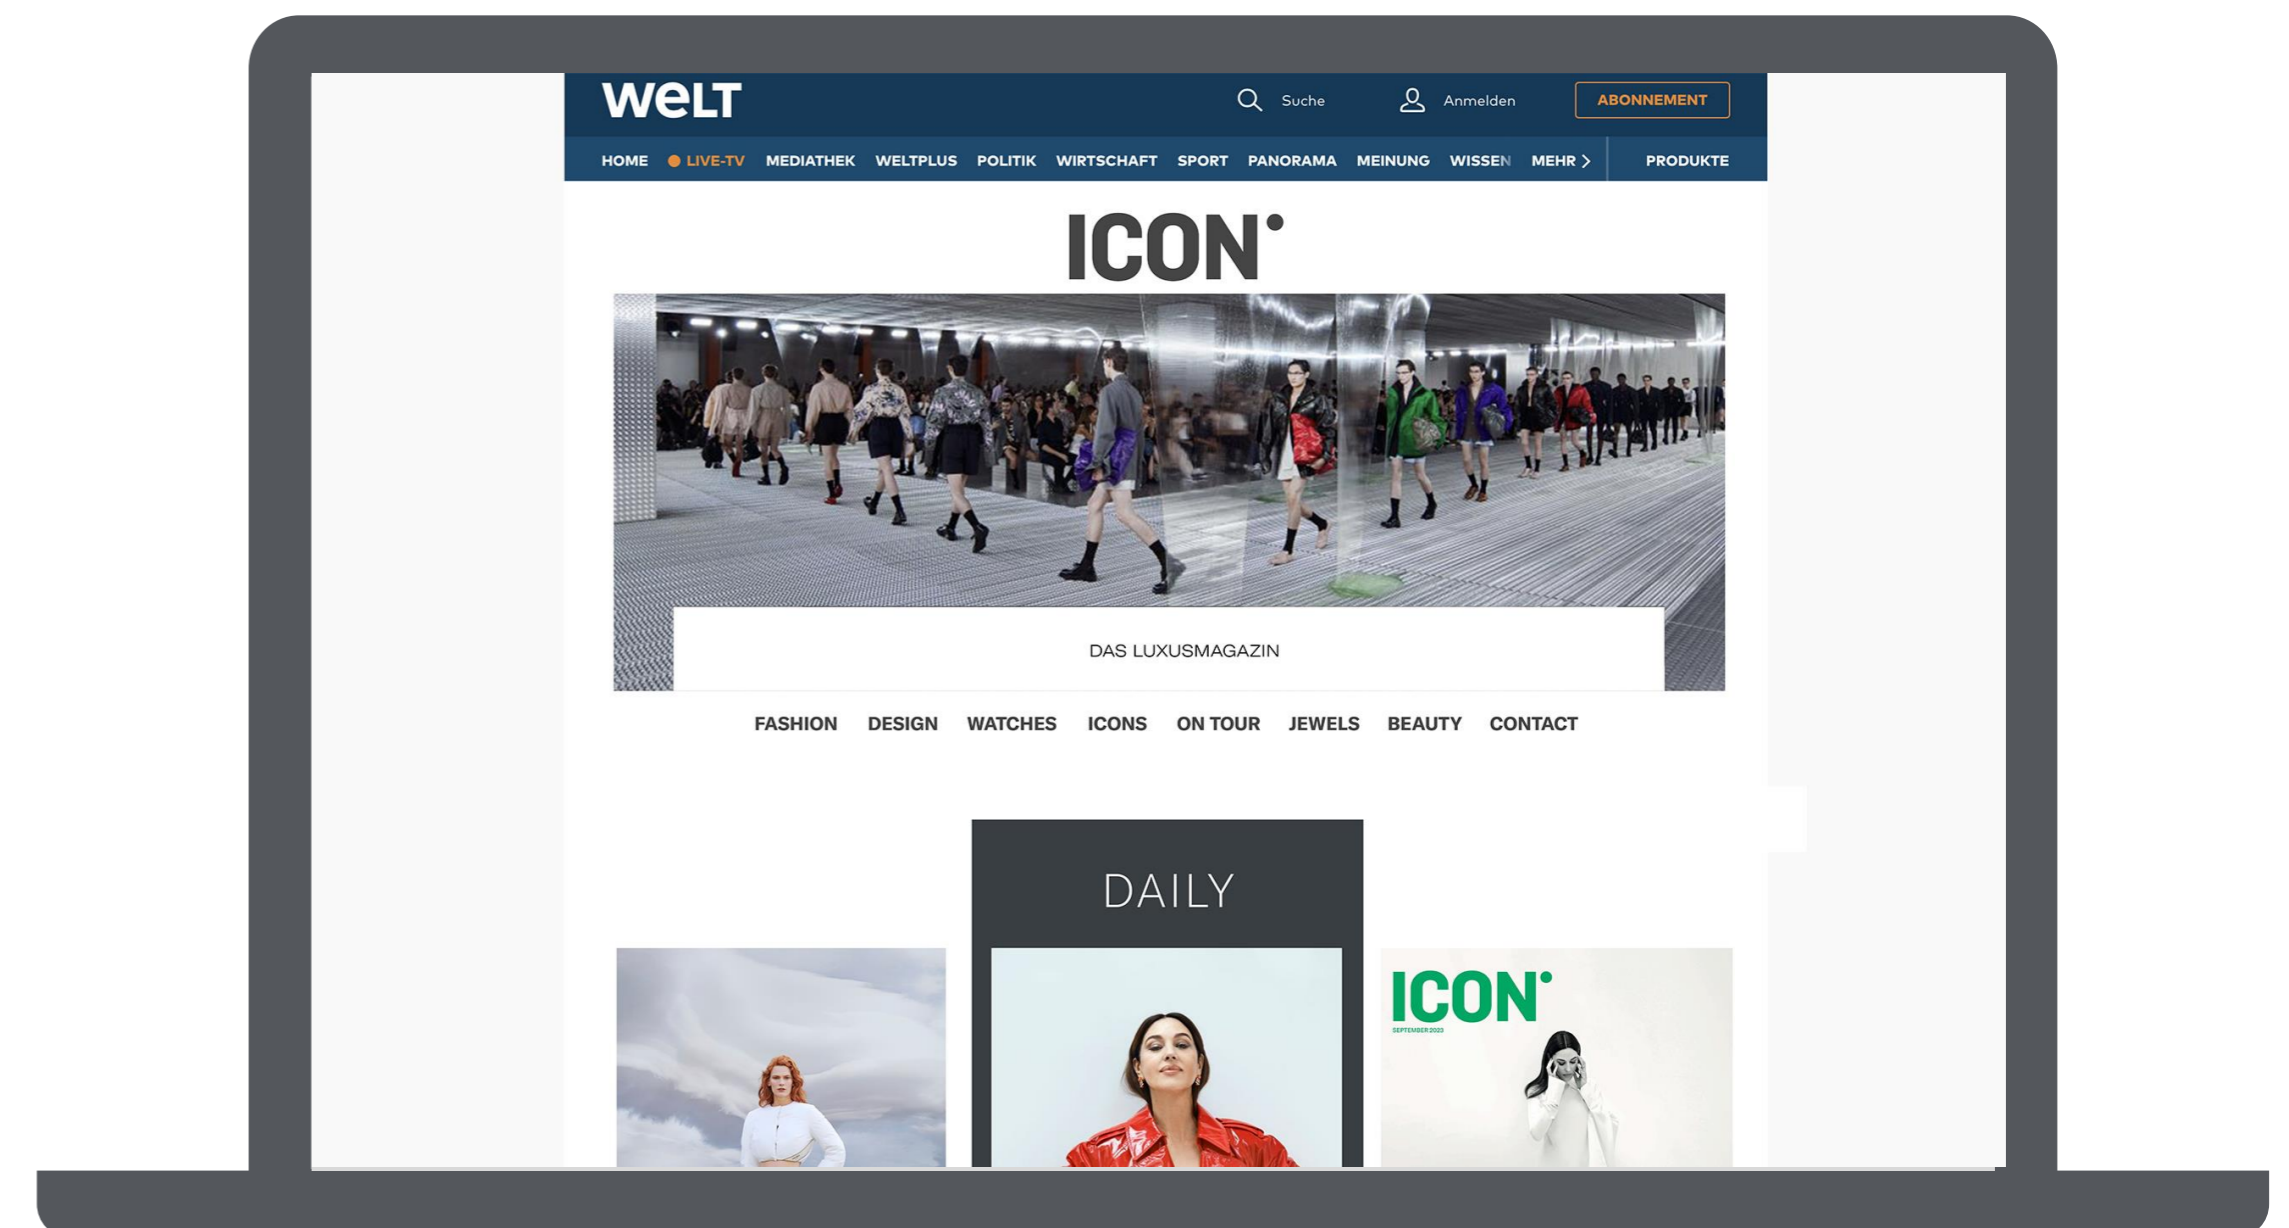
WELT

Suche

Anmelden

ABONNEMENT

HOME LIVE-TV MEDIATHEK WELTPLUS POLITIK WIRTSCHAFT SPORT PANORAMA MEINUNG WISSEN MEHR PRODUKTE

ICON

DAS LUXUSMAGAZIN

FASHION DESIGN WATCHES ICONS ON TOUR JEWELS BEAUTY CONTACT

DAILY

ICON

SEPTEMBER 2023